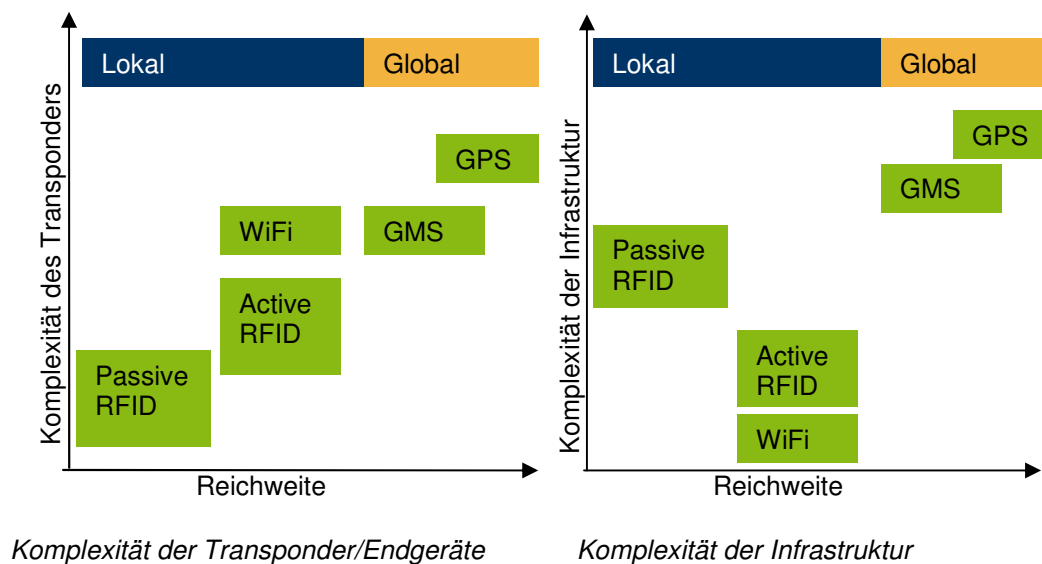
Lokal

Global

Komplexität des Transponders

GPS

WiFi

GMS

Active RFID

Passive RFID

Reichweite

Komplexität der Transponder/Endgeräte

Lokal

Global

Komplexität der Infrastruktur

GPS

GMS

Passive RFID

Active RFID

WiFi

Reichweite

Komplexität der Infrastruktur